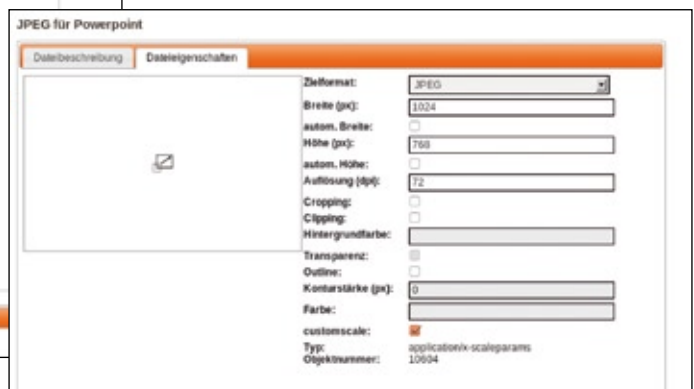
JPEG für Powerpoint

Dateibeschreibung | Dateieigenschaften

Zielformat: JPEG
Breite (px): 1024
autom. Breite:
Höhe (px): 768
autom. Höhe:
Auflösung (dpi): 72
Cropping:
Clipping:
Hintergrundfarbe:
Transparenz:
Outline:
Konturstärke (px): 0
Farbe:
customscale:
Typ: application/x-scaleparams
Objektnummer: 10604